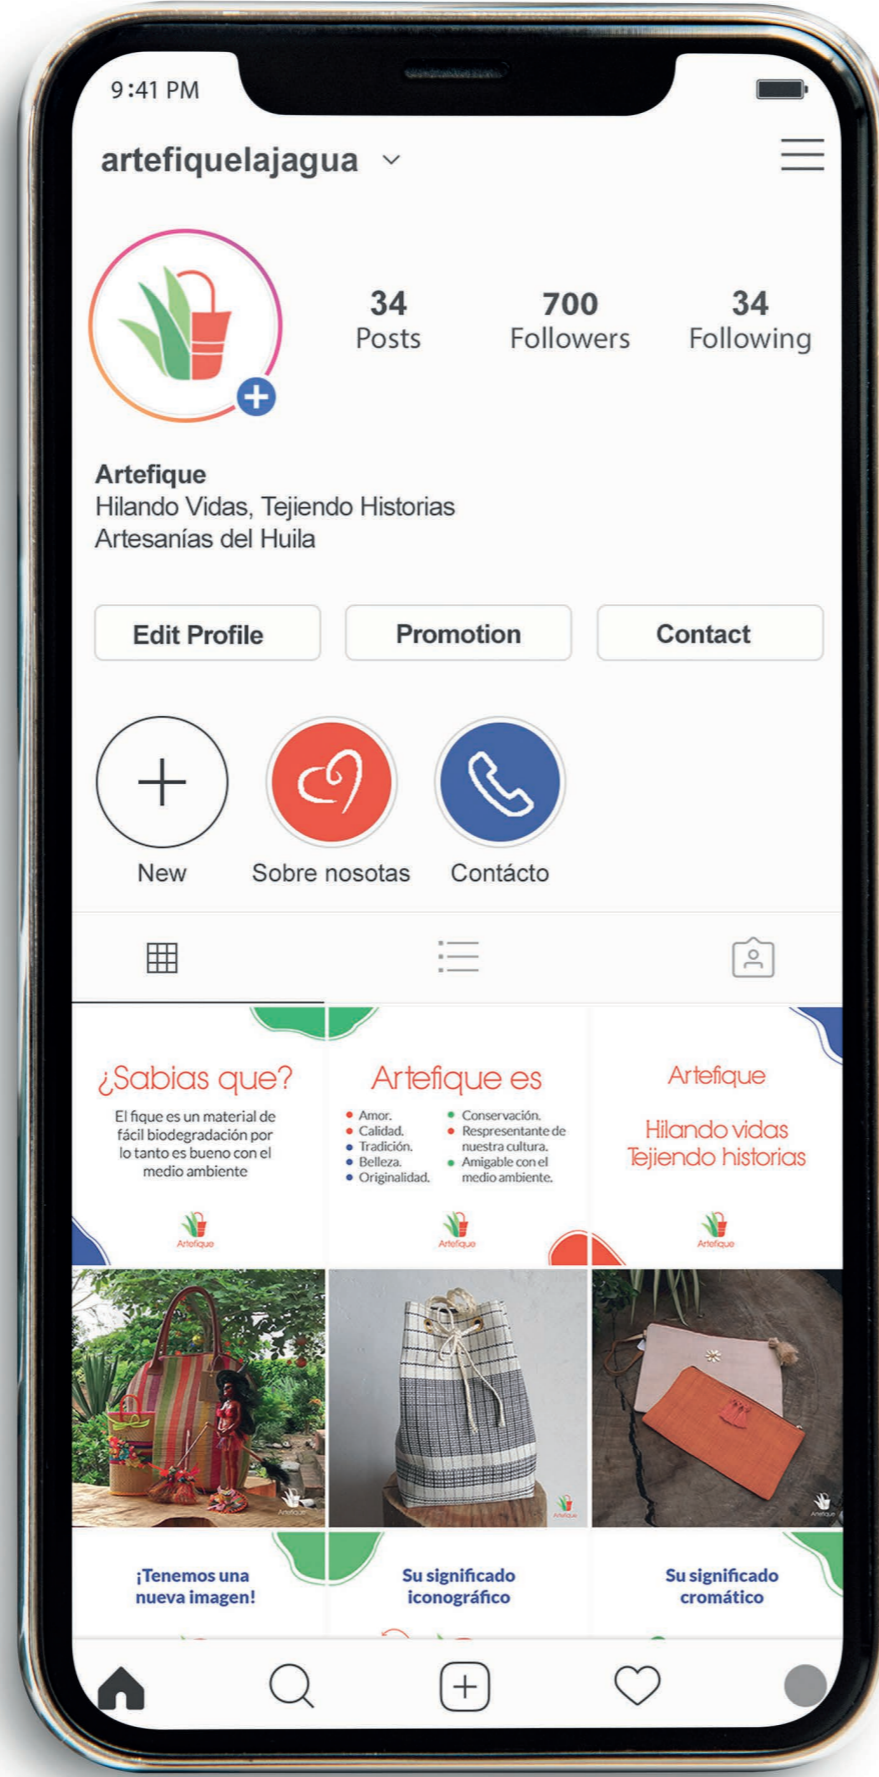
9:41 PM

artefiquelajagua

34 Posts
700 Followers
34 Following

Artefique
Hilando Vidas, Tejiendo Historias
Artesanías del Huila

Edit Profile
Promotion
Contact

New
Sobre nosotas
Contácto

¿Sabias que?
El fique es un material de fácil biodegradación por lo tanto es bueno con el medio ambiente
Artefique

Artefique es
• Amor.
• Calidad.
• Tradición.
• Belleza.
• Originalidad.
• Conservación.
• Respresentante de nuestra cultura.
• Amigable con el medio ambiente.
Artefique

Artefique
Hilando vidas
Tejiendo historias
Artefique

Artefique

¡Tenemos una nueva imagen!

Su significado iconográfico

Su significado cromático